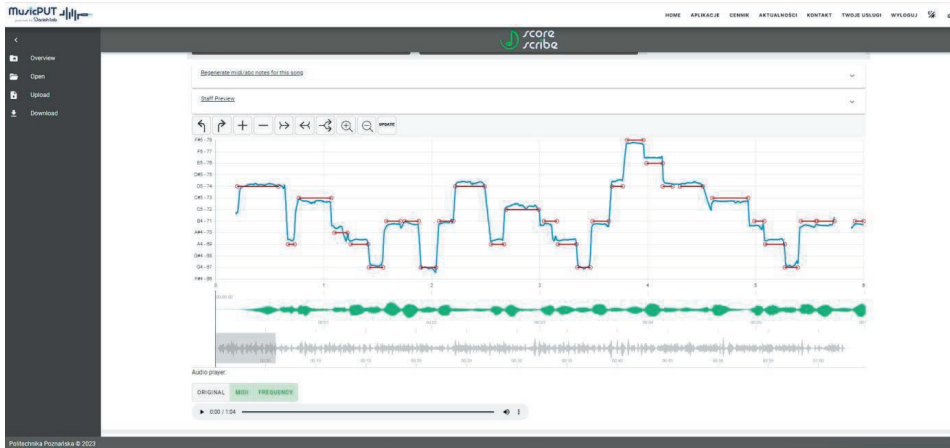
MusicPUT

HOME APLIKACJE CENNIK AKTUALNOŚCI KONTAKT TWOJE USŁUGI WYLOGUJ

<

Overview

Open

Upload

Download

score scribe

Regenerate midi/abc notes for this song

Staff Preview

UPDATE

F#5 - 78

F5 - 77

E5 - 76

D#5 - 75

D5 - 74

C#5 - 73

C5 - 72

B4 - 71

A#4 - 70

A4 - 69

G#4 - 68

G4 - 67

F#4 - 66

0 1 2 3 4 5 6

Audio player:

ORIGINAL MIDI FREQUENCY

0:00 / 1:04

Politechnika Poznańska © 2023